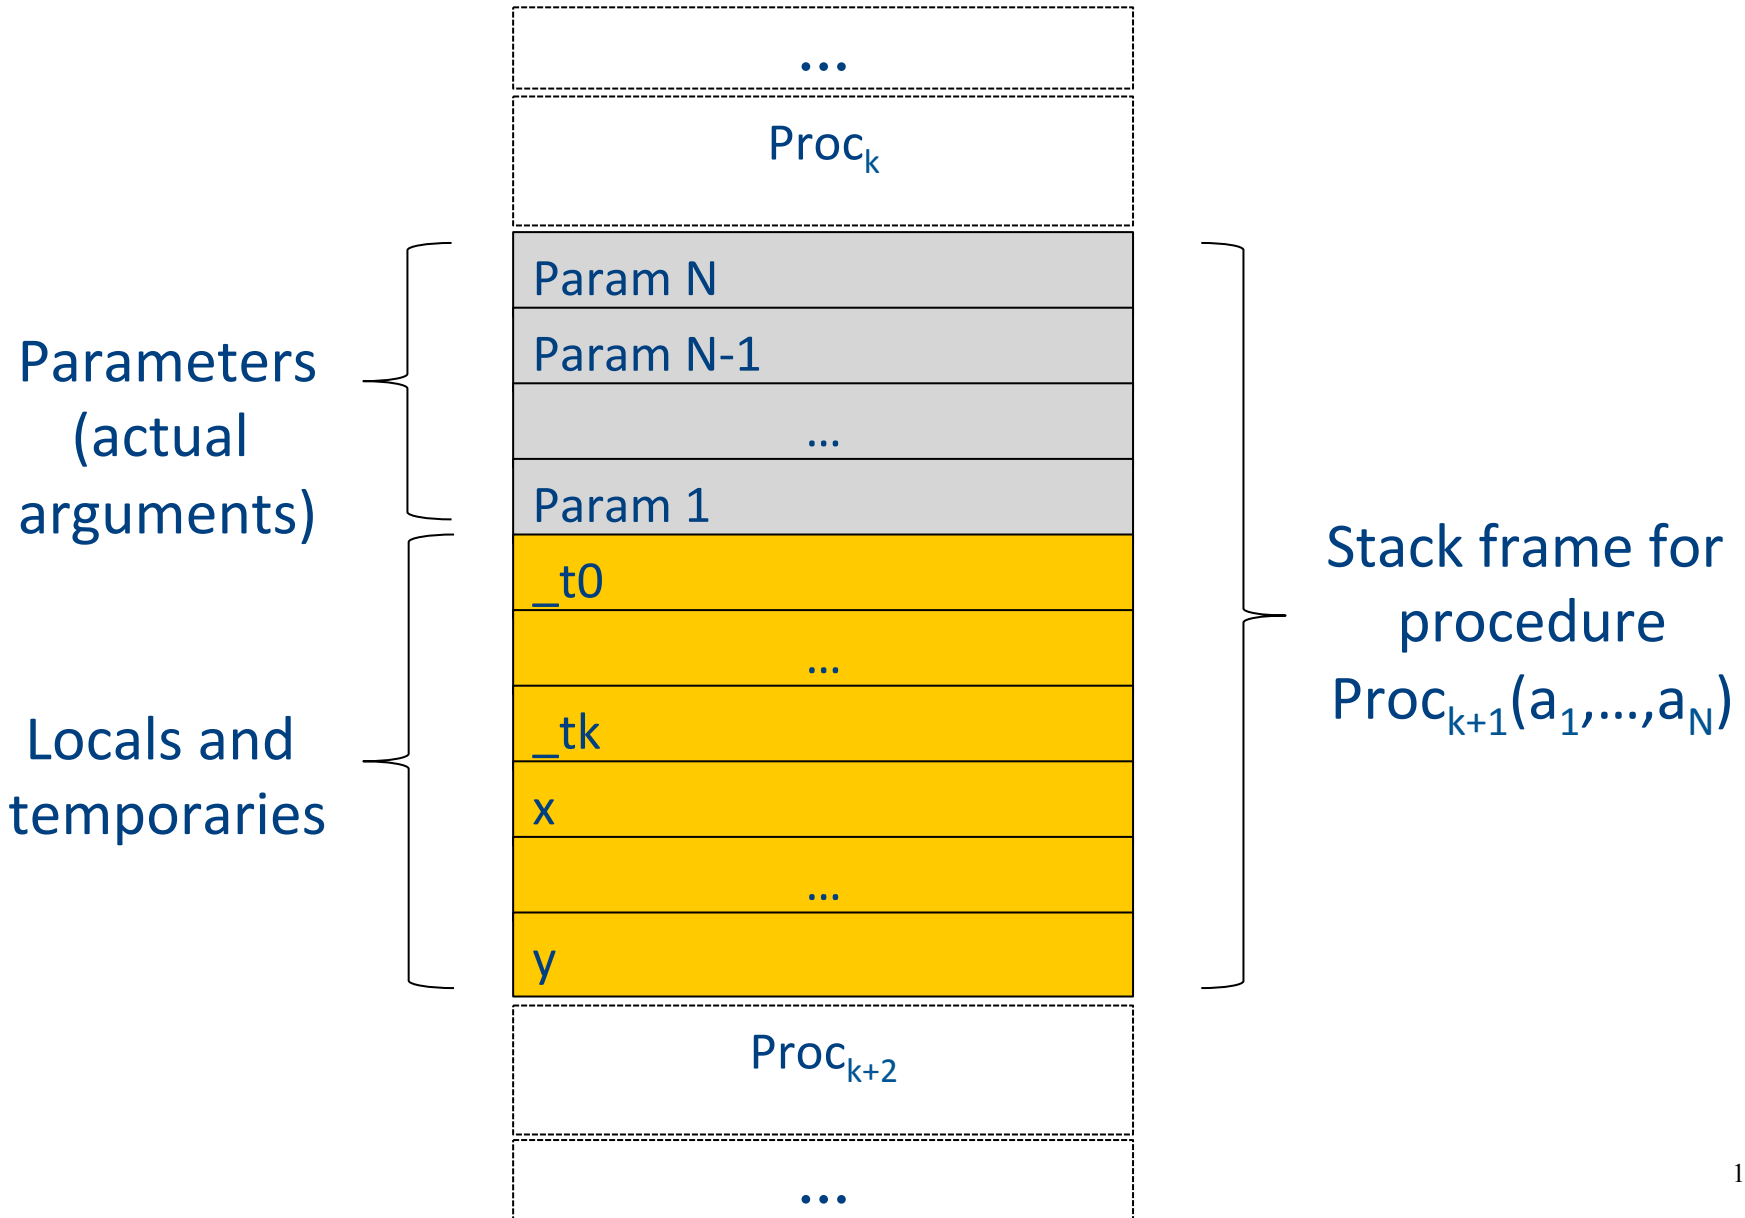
…

$\text{Proc}_k$

Parameters (actual arguments)

Param N

Param N-1

…

Param 1

Locals and temporaries

_t0

…

_tk

x

…

y

Stack frame for procedure $\text{Proc}_{k+1}(a_1,\ldots,a_N)$

$\text{Proc}_{k+2}$

…

1